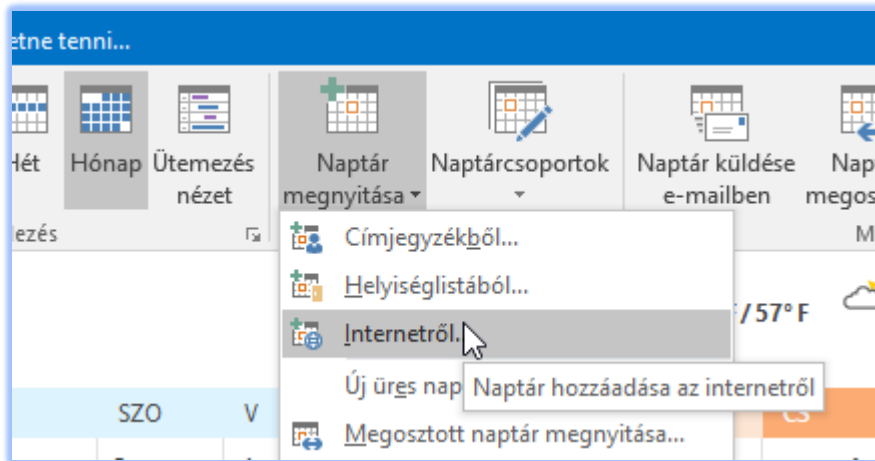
etne tenni...

Hét
Hónap
Ütemezés nézet
Naptár megnyitása
Naptárcsoportok
Naptár küldése e-mailben
Nap megos
ezés
M

Címjegyzékből...
Helyiséglistából...
Internetről...
Új üres nap
Naptár hozzáadása az internetről
Megosztott naptár megnyitása...

/ 57° F
SZO
V
CS